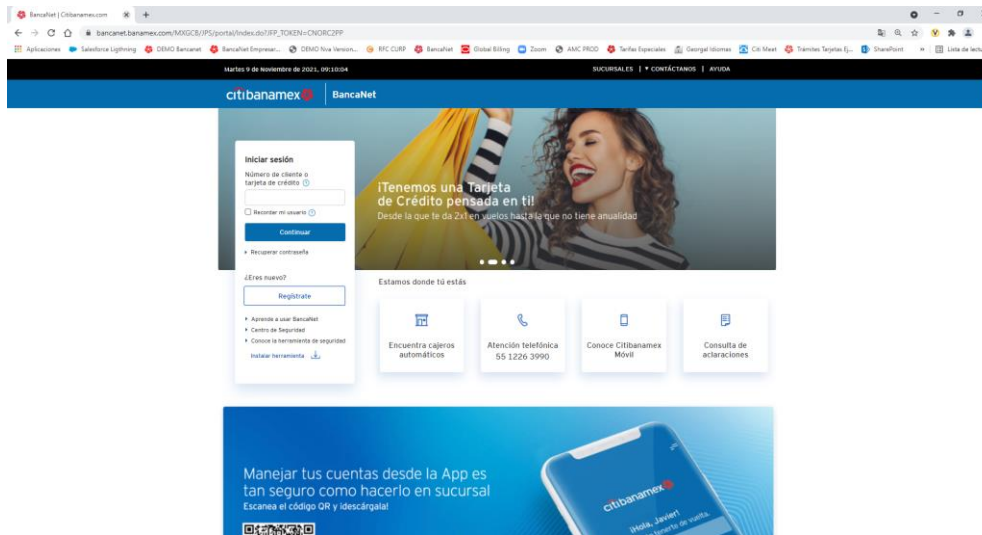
BancaNet | Citibanamex.com ✕ +

bancanet.banamex.com/MXGCB/JPS/portal/Index.do?JFP_TOKEN=CNORC2PP

Aplicaciones Salesforce Lightning DEMO Bancanet BancaNet Empresar... DEMO Nva Version... RFC CURP BancaNet Global Billing Zoom AMC PROD Tarifas Especiales Georgal Idiomas Citi Meet Trámites Tarjetas Ej... SharePoint » Lista de lectura

Martes 9 de Noviembre de 2021, 09:10:04

SUCURSALES | CONTÁCTANOS | AYUDA

citibanamex BancaNet

Iniciar sesión

Número de cliente o tarjeta de crédito

Recordar mi usuario

Continuar

Recuperar contraseña

¿Eres nuevo?

Regístrate

Aprende a usar BancaNet

Centro de Seguridad

Conoce la herramienta de seguridad

Instalar herramienta

¡Tenemos una Tarjeta de Crédito pensada en ti!

Desde la que te da 2x1 en vuelos hasta la que no tiene anualidad

Estamos donde tú estás

Encuentra cajeros automáticos

Atención telefónica 55 1226 3990

Conoce Citibanamex Móvil

Consulta de aclaraciones

Manejar tus cuentas desde la App es tan seguro como hacerlo en sucursal

Escanea el código QR y ¡descárgala!

citibanamex

¡Hola, Javier!

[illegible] de vuelta.